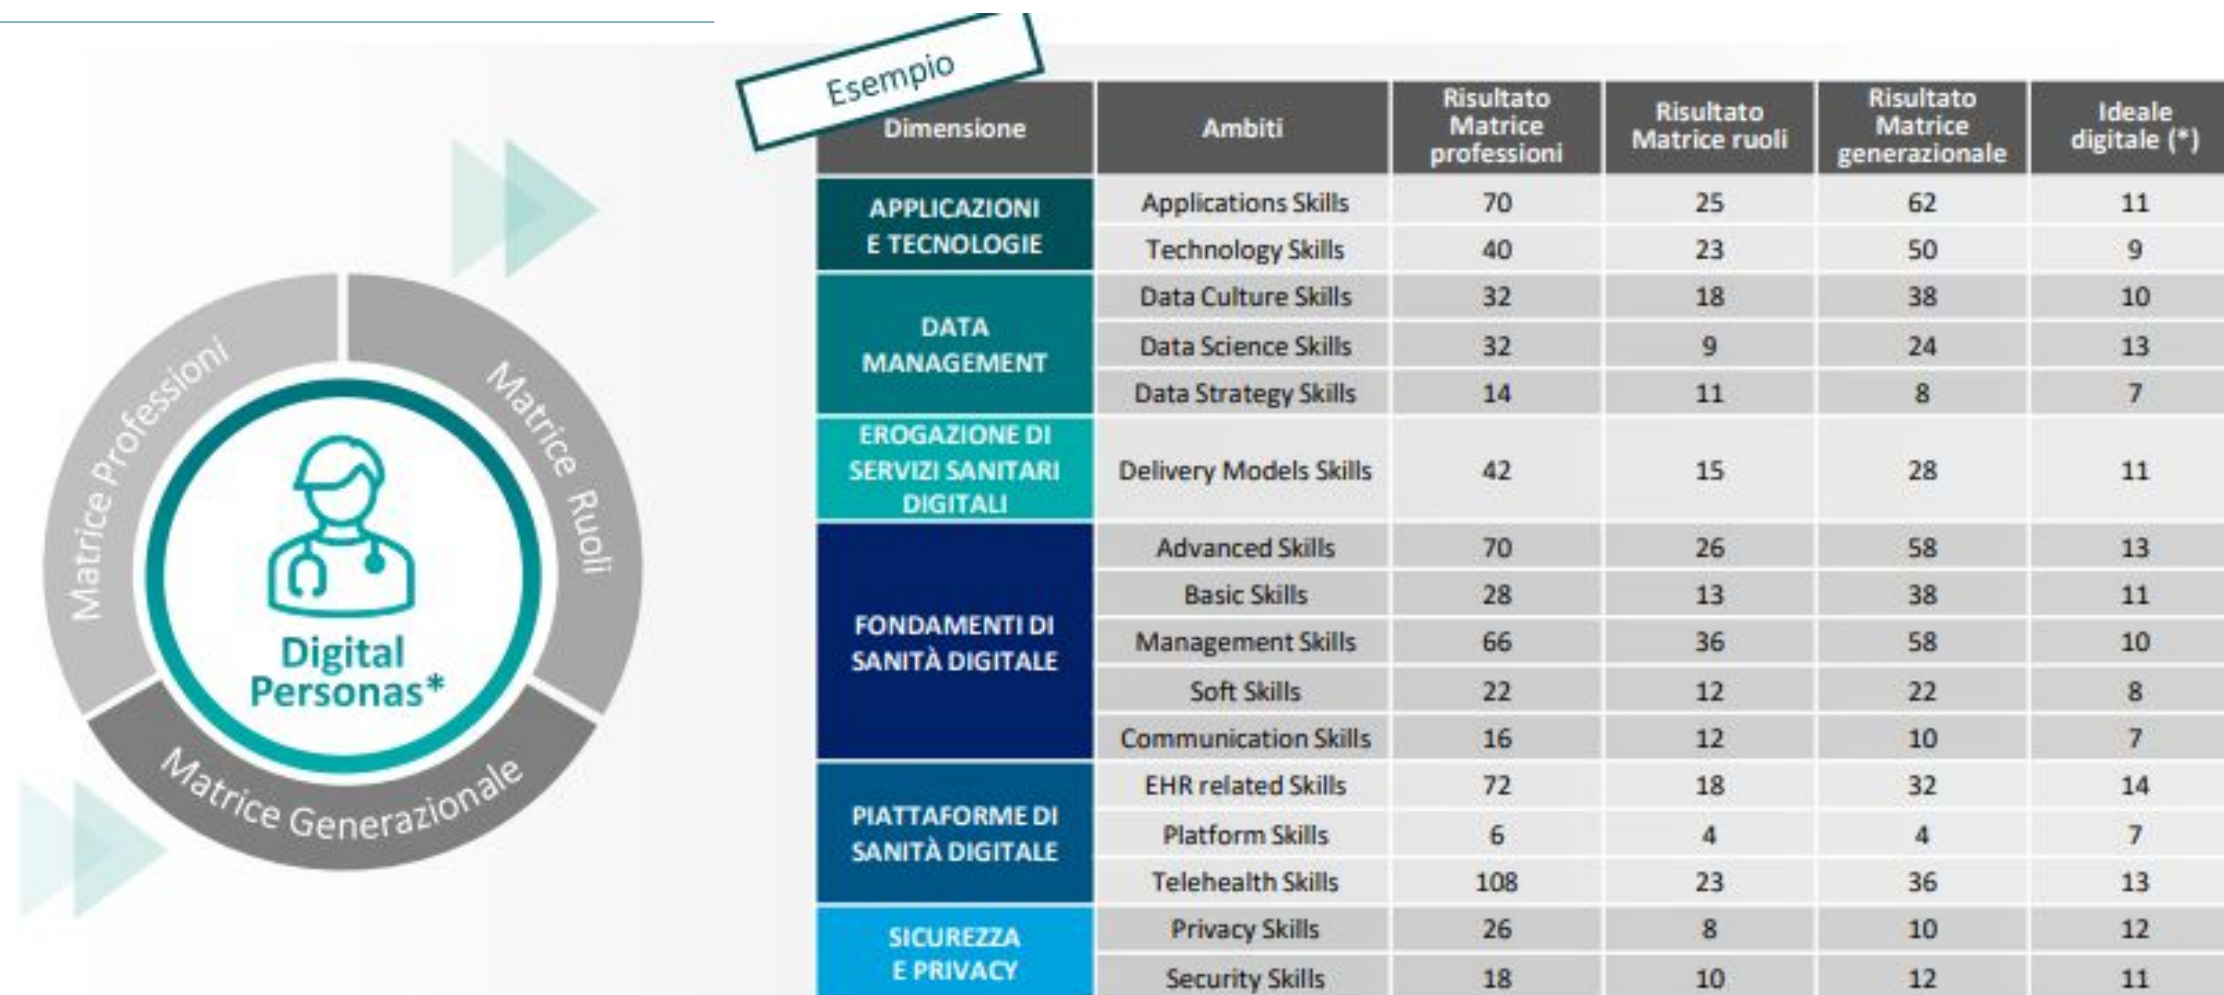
Matrice Professioni

Matrice Ruoli

Matrice Generazionale

Digital Personas*

Esempio

| Dimensione | Ambiti | Risultato Matrice professioni | Risultato Matrice ruoli | Risultato Matrice generazionale | Ideale digitale (*) |
|---|---|---|---|---|---|
| APPLICAZIONI E TECNOLOGIE | Applications Skills | 70 | 25 | 62 | 11 |
| | Technology Skills | 40 | 23 | 50 | 9 |
| DATA MANAGEMENT | Data Culture Skills | 32 | 18 | 38 | 10 |
| | Data Science Skills | 32 | 9 | 24 | 13 |
| | Data Strategy Skills | 14 | 11 | 8 | 7 |
| EROGAZIONE DI SERVIZI SANITARI DIGITALI | Delivery Models Skills | 42 | 15 | 28 | 11 |
| FONDAMENTI DI SANITÀ DIGITALE | Advanced Skills | 70 | 26 | 58 | 13 |
| | Basic Skills | 28 | 13 | 38 | 11 |
| | Management Skills | 66 | 36 | 58 | 10 |
| | Soft Skills | 22 | 12 | 22 | 8 |
| | Communication Skills | 16 | 12 | 10 | 7 |
| PIATTAFORME DI SANITÀ DIGITALE | EHR related Skills | 72 | 18 | 32 | 14 |
| | Platform Skills | 6 | 4 | 4 | 7 |
| | Telehealth Skills | 108 | 23 | 36 | 13 |
| SICUREZZA E PRIVACY | Privacy Skills | 26 | 8 | 10 | 12 |
| | Security Skills | 18 | 10 | 12 | 11 |